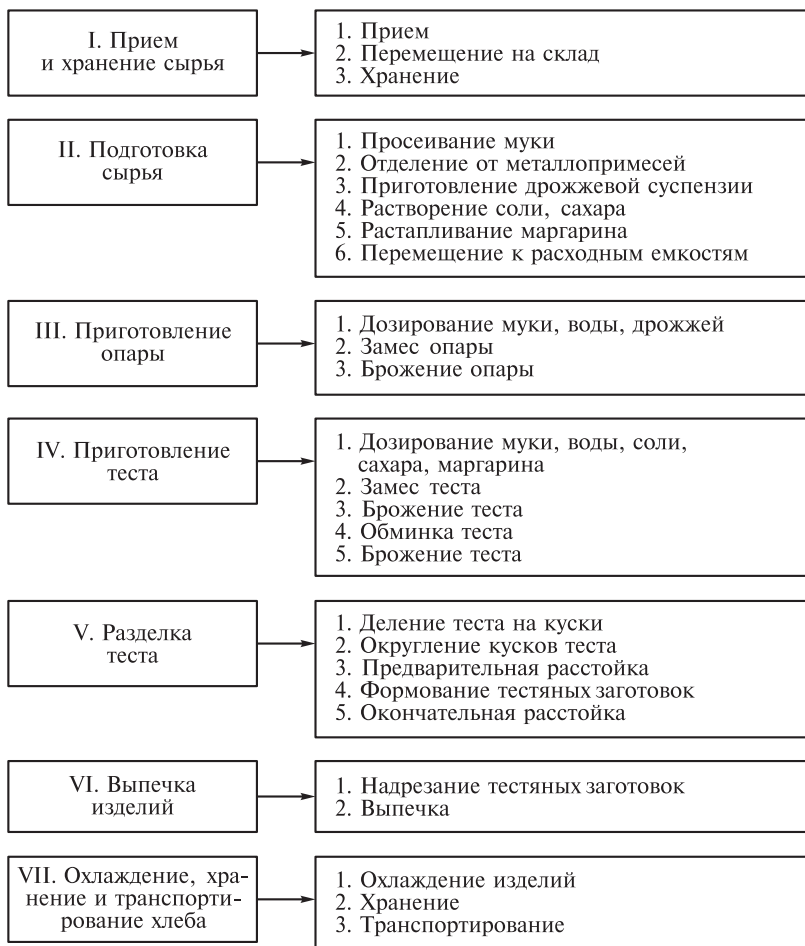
I. Прием и хранение сырья

1. Прием
2. Перемещение на склад
3. Хранение

II. Подготовка сырья

1. Просеивание муки
2. Отделение от металлопримесей
3. Приготовление дрожжевой суспензии
4. Растворение соли, сахара
5. Растапливание маргарина
6. Перемещение к расходным емкостям

III. Приготовление опары

1. Дозирование муки, воды, дрожжей
2. Замес опары
3. Брожение опары

IV. Приготовление теста

1. Дозирование муки, воды, соли, сахара, маргарина
2. Замес теста
3. Брожение теста
4. Обминка теста
5. Брожение теста

V. Разделка теста

1. Деление теста на куски
2. Округление кусков теста
3. Предварительная расстойка
4. Формование тестяных заготовок
5. Окончательная расстойка

VI. Выпечка изделий

1. Надрезание тестяных заготовок
2. Выпечка

VII. Охлаждение, хранение и транспортирование хлеба

1. Охлаждение изделий
2. Хранение
3. Транспортирование